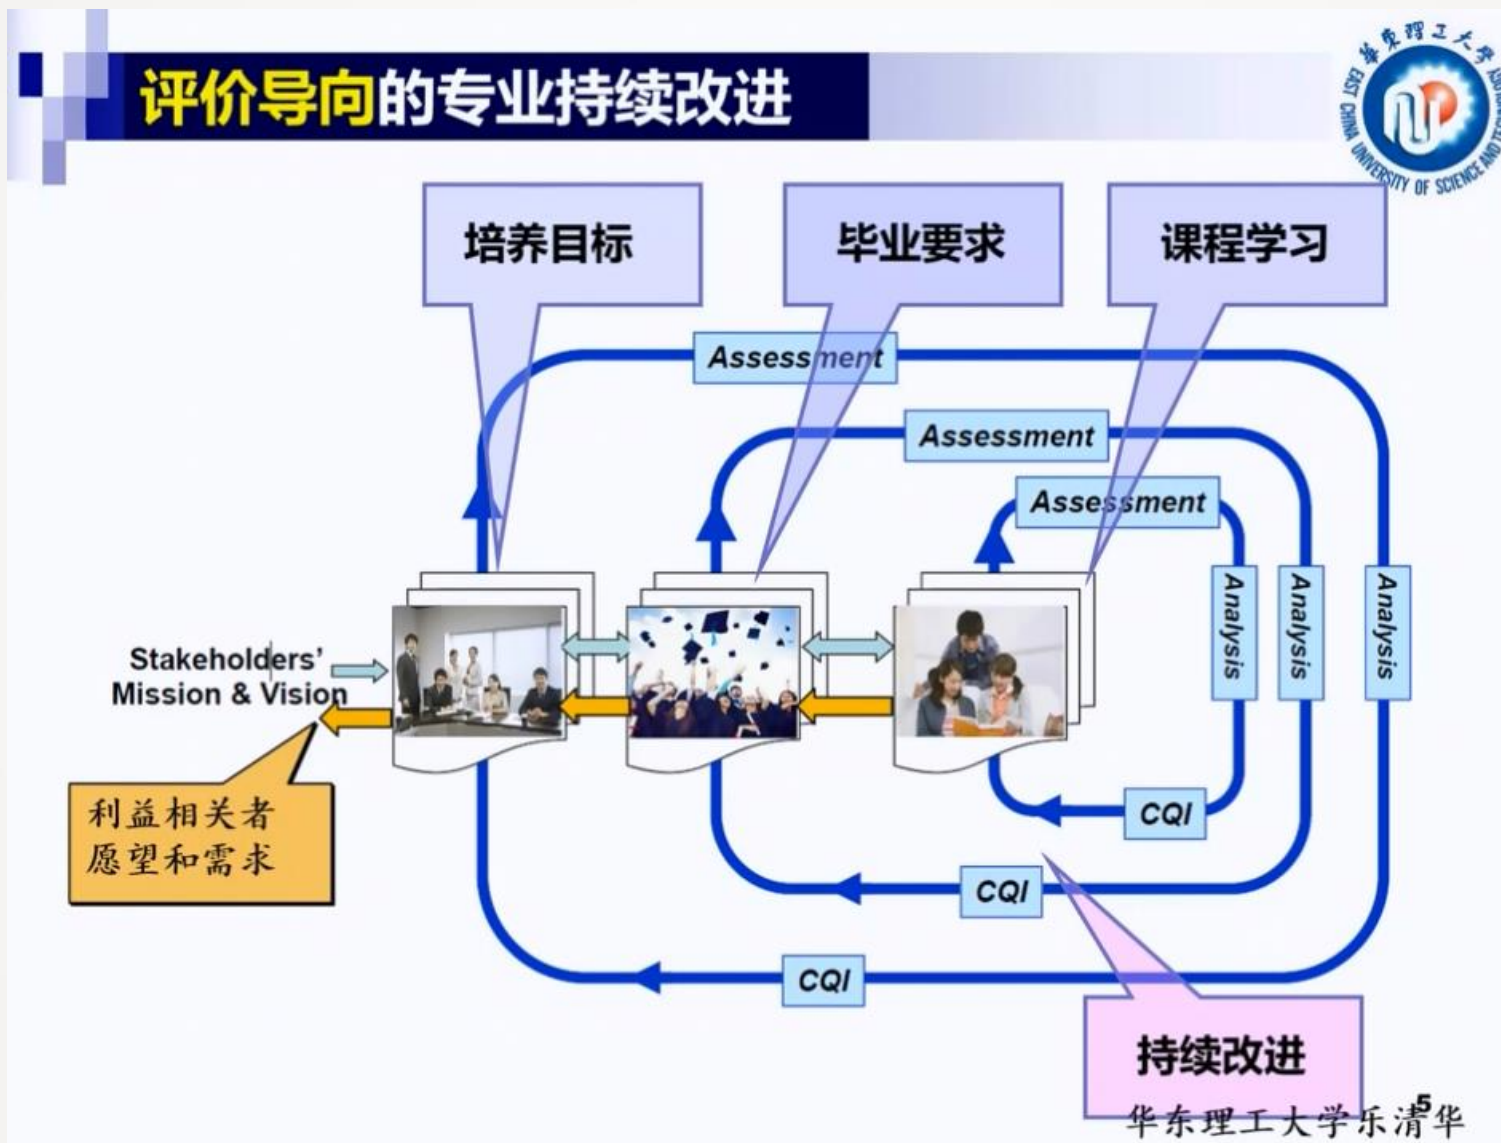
评价导向的专业持续改进

华东理工大学 EAST CHINA UNIVERSITY OF SCIENCE AND TECHNOLOGY

培养目标

毕业要求

课程学习

Assessment

Assessment

Assessment

Analysis

Analysis

Analysis

Stakeholders' Mission & Vision

利益相关者愿望和需求

CQI

CQI

CQI

持续改进

华东理工大学乐清华

5